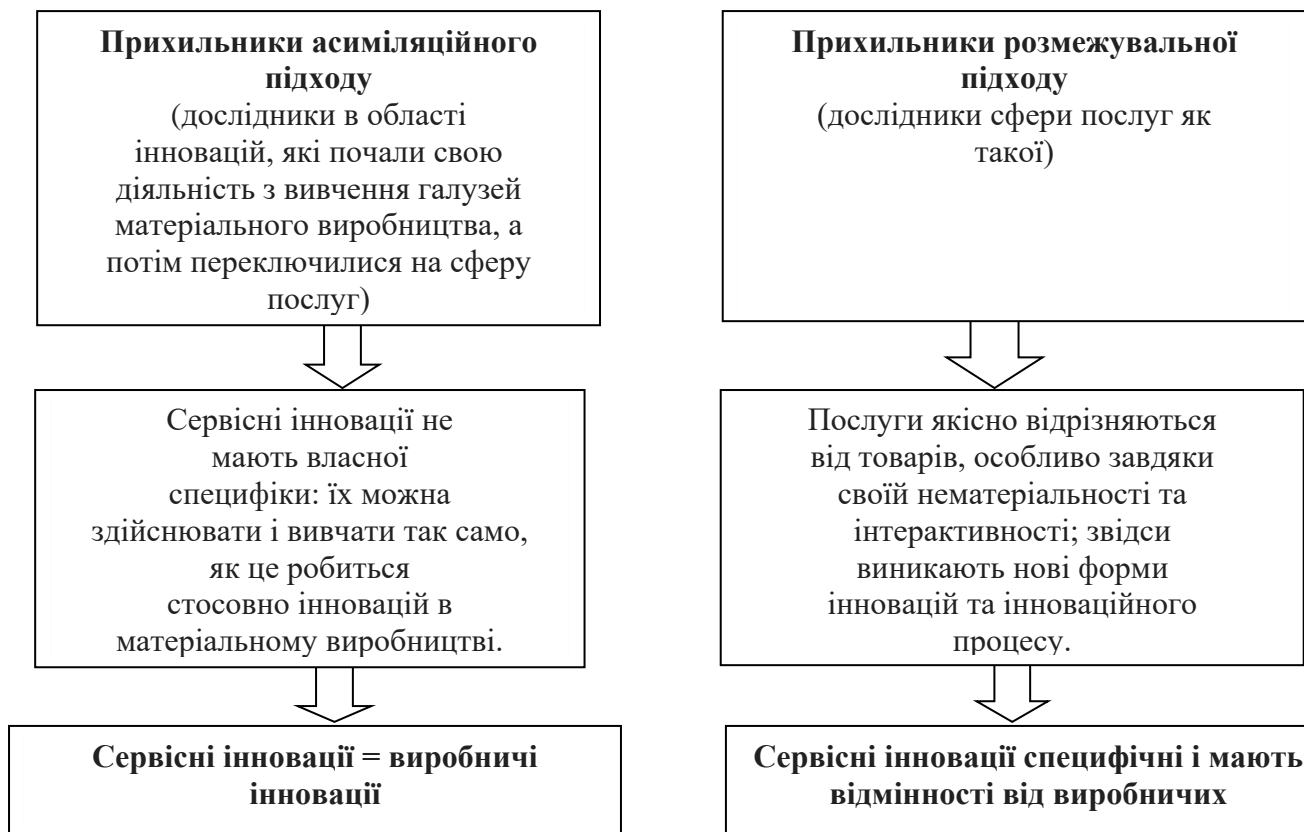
**Прихильники асиміляційного підходу**
(дослідники в області інновацій, які почали свою діяльність з вивчення галузей матеріального виробництва, а потім переключилися на сферу послуг)

Сервісні інновації не мають власної специфіки: їх можна здійснювати і вивчати так само, як це робиться стосовно інновацій в матеріальному виробництві.

**Сервісні інновації = виробничі інновації**

**Прихильники розмежувальної підходу**
(дослідники сфери послуг як такої)

Послуги якісно відрізняються від товарів, особливо завдяки своїй нематеріальності та інтерактивності; звідси виникають нові форми інновацій та інноваційного процесу.

**Сервісні інновації специфічні і мають відмінності від виробничих**